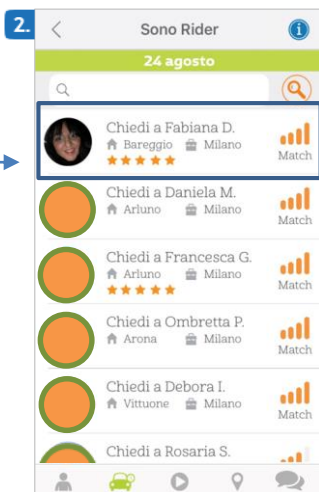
2.
Sono Rider
24 agosto

Chiedi a Fabiana D.
Bareggio Milano
Match

Chiedi a Daniela M.
Arluno Milano
Match

Chiedi a Francesca G.
Arluno Milano
Match

Chiedi a Ombretta P.
Arona Milano
Match

Chiedi a Debora I.
Vittuone Milano
Match

Chiedi a Rosaria S.